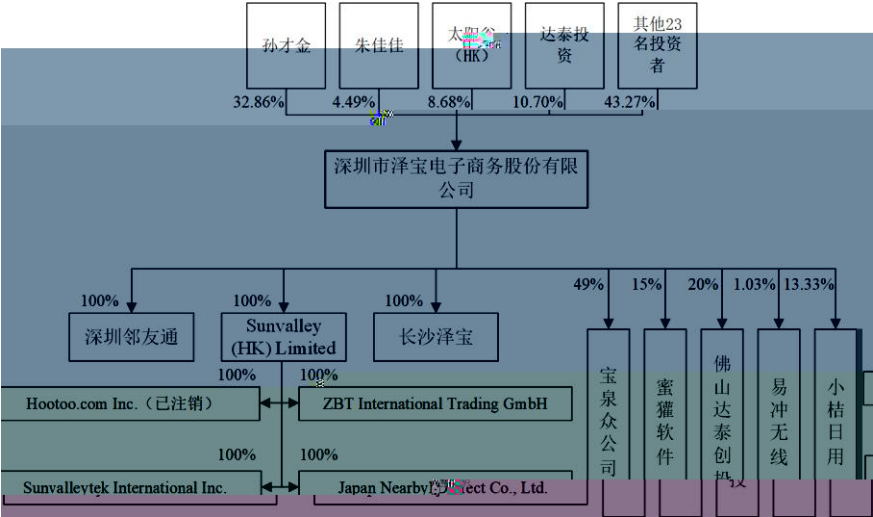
孙才金

朱佳佳

太阳谷（HK）

达泰投资

其他23名投资者

32.86%

4.49%

8.68%

10.70%

43.27%

深圳市泽宝电子商务股份有限公司

100%

100%

100%

49%

15%

20%

1.03%

13.33%

深圳邻友通

Sunvalley (HK) Limited

长沙泽宝

宝泉众公司

蜜獾软件

佛山达泰创投

易冲无线

小桔日用

100%

100%

Hootoo.com Inc.（已注销）

ZBT International Trading GmbH

100%

100%

Sunvalleytek International Inc.

Japan Nearby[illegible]ect Co., Ltd.